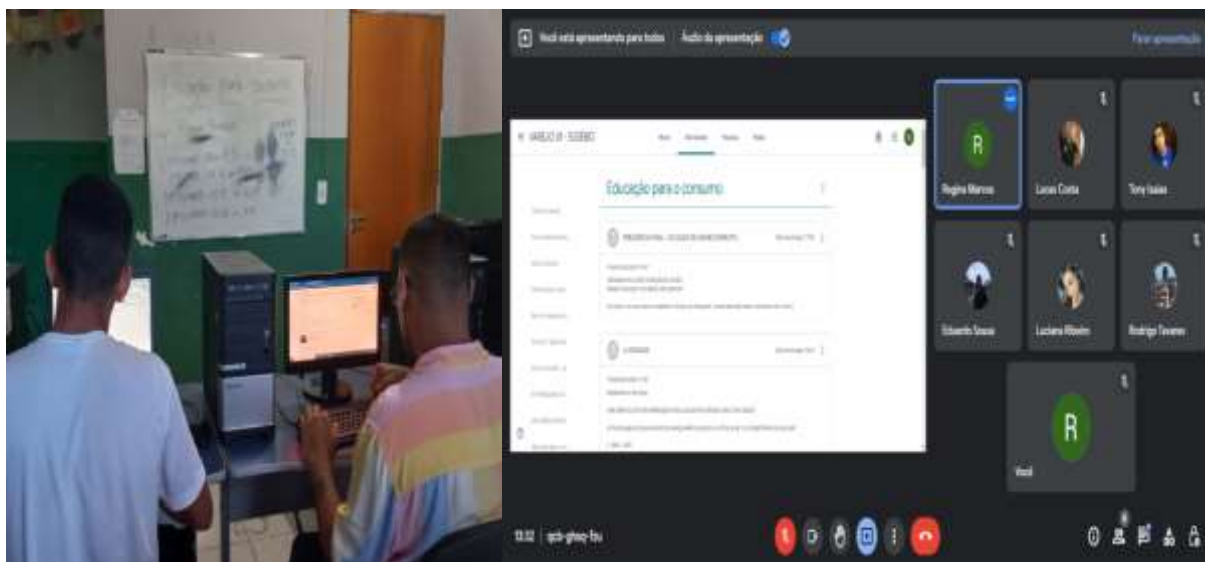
Você está apresentando para todos Áudio da apresentação

Parar apresentação

Educação para o consumo

R

Regina Marcos

Lucas Costa

Tony Isaias

Eduardo Sousa

Luciana Ribeiro

Rodrigo Tavares

R

Você

13:32 | qcb-ghsq-fsu